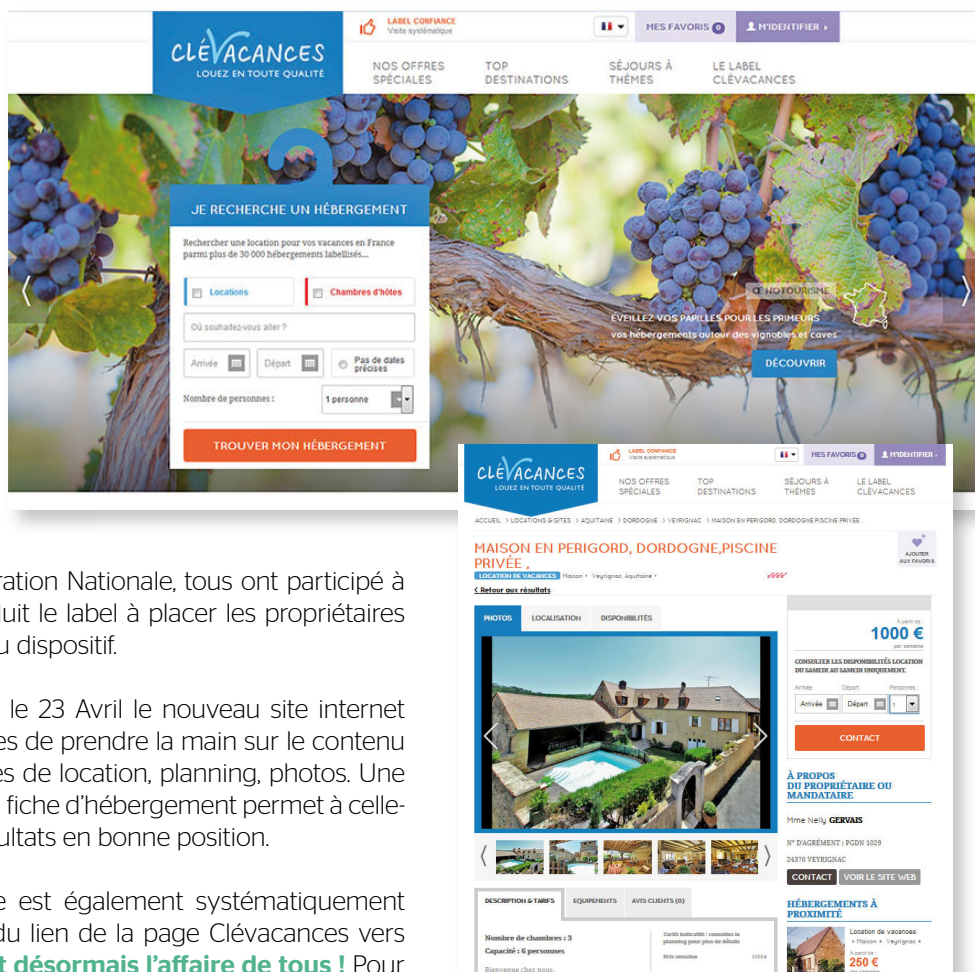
CLÉVACANCES
LOUEZ EN TOUTE QUALITÉ

LABEL CONFIANCE
Visite systématique

MES FAVORIS 0
M'IDENTIFIER ›

NOS OFFRES SPÉCIALES
TOP DESTINATIONS
SÉJOURS À THÈMES
LE LABEL CLÉVACANCES

JE RECHERCHE UN HÉBERGEMENT
Rechercher une location pour vos vacances en France parmi plus de 30 000 hébergements labellisés...
Locations
Chambres d'hôtes
Où souhaitez-vous aller ?
Arrivée
Départ
Pas de dates précises
Nombre de personnes :
1 personne
TROUVER MON HÉBERGEMENT

ŒNOTOURISME
ÉVEILLEZ VOS PAPILLES POUR LES PRIMEURS
vos hébergements autour des vignobles et caves.
DÉCOUVRIR

CLÉVACANCES
LOUEZ EN TOUTE QUALITÉ
LABEL CONFIANCE
Visite systématique
MES FAVORIS 0
M'IDENTIFIER ›
NOS OFFRES SPÉCIALES
TOP DESTINATIONS
SÉJOURS À THÈMES
LE LABEL CLÉVACANCES

ACCUEIL › LOCATIONS & GITES › AQUITAINE › DORDOGNE › VEYRIGNAC › MAISON EN PERIGORD, DORDOGNE PISCINE PRIVÉE

MAISON EN PERIGORD, DORDOGNE,PISCINE PRIVÉE ,
LOCATION DE VACANCES Maison • Veyrignac, Aquitaine •
‹ Retour aux résultats
AJOUTER AUX FAVORIS

PHOTOS
LOCALISATION
DISPONIBILITÉS

A partir de
1000 €
par semaine
CONSULTER LES DISPONIBILITÉS LOCATION DU SAMEDI AU SAMEDI UNIQUEMENT.
Arrivée
Départ
Personnes
Arrivée
Départ
1
CONTACT

À PROPOS DU PROPRIÉTAIRE OU MANDATAIRE
Mme Nelly GERVAIS
N° D'AGRÉMENT : PGDN 1029
24370 VEYRIGNAC
CONTACT
VOIR LE SITE WEB

HÉBERGEMENTS À PROXIMITÉ
Location de vacances
• Maison • Veyrignac •
A partir de
250 €

DESCRIPTION & TARIFS
EQUIPEMENTS
AVIS CLIENTS (0)
Nombre de chambres : 3
Capacité : 6 personnes
Bienvenue chez nous,
Tarifs indicatifs : consultez le planning pour plus de détails
Prix semaine
1000€

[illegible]ration Nationale, tous ont participé à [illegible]uit le label à placer les propriétaires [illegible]u dispositif.

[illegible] le 23 Avril le nouveau site internet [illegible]es de prendre la main sur le contenu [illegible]es de location, planning, photos. Une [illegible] fiche d'hébergement permet à celle-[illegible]ultats en bonne position.

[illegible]e est également systématiquement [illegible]du lien de la page Clévacances vers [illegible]t désormais l'affaire de tous ! Pour